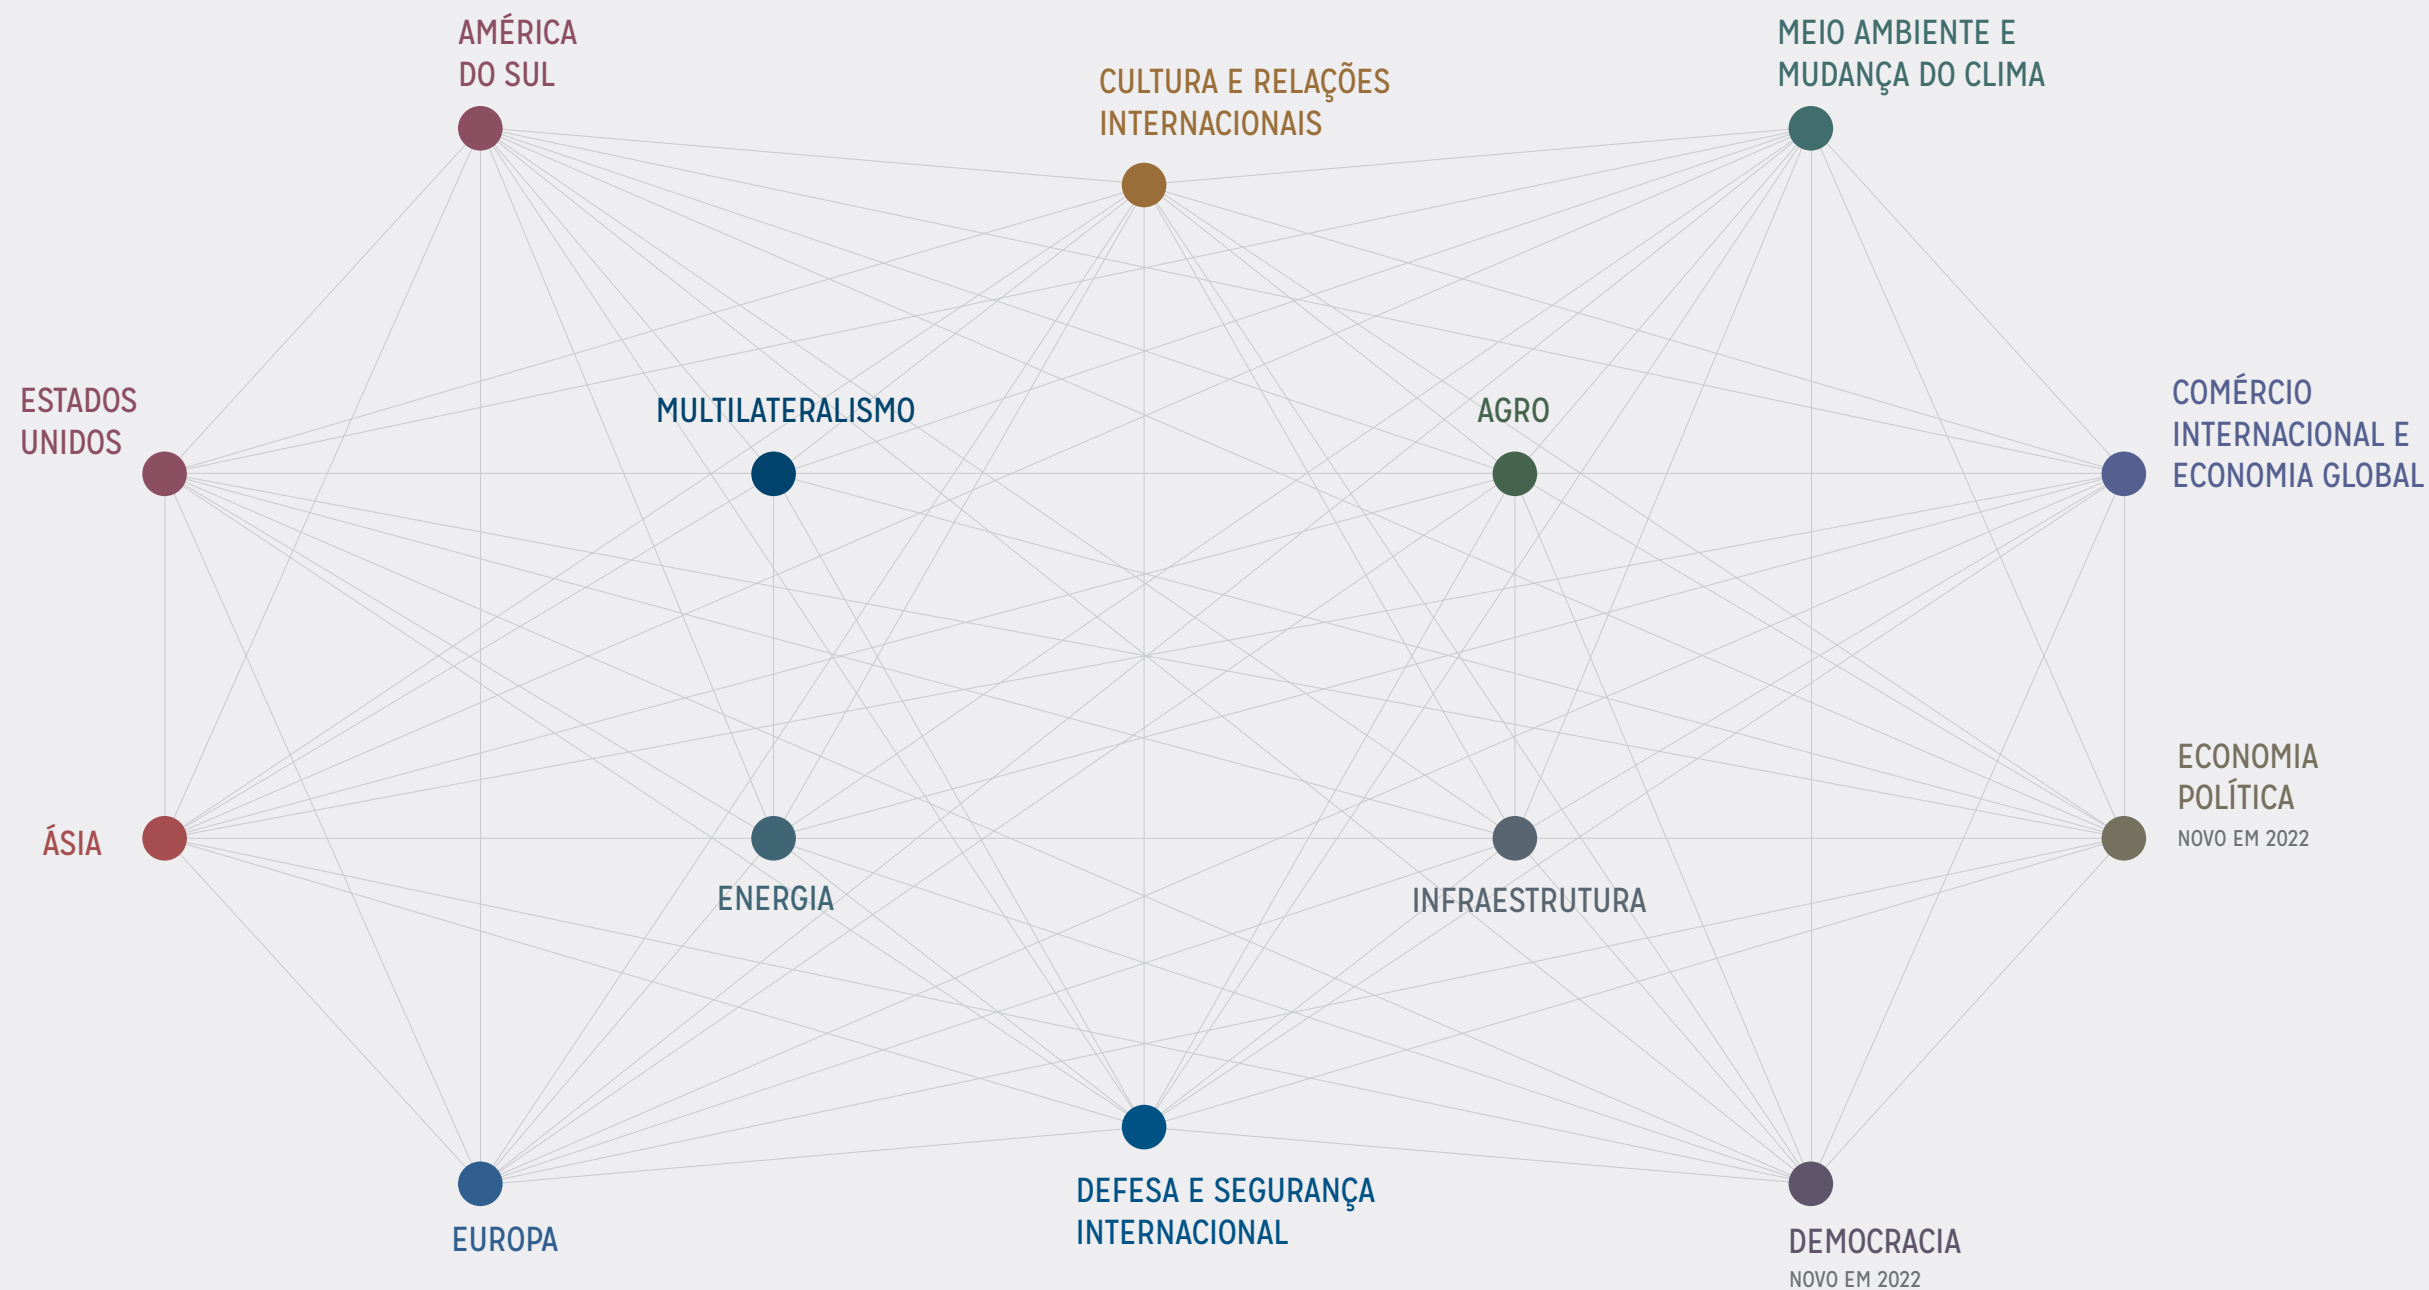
AMÉRICA DO SUL

CULTURA E RELAÇÕES INTERNACIONAIS

MEIO AMBIENTE E MUDANÇA DO CLIMA

ESTADOS UNIDOS

MULTILATERALISMO

AGRO

COMÉRCIO INTERNACIONAL E ECONOMIA GLOBAL

ECONOMIA POLÍTICA
NOVO EM 2022

ÁSIA

ENERGIA

INFRAESTRUTURA

EUROPA

DEFESA E SEGURANÇA INTERNACIONAL

DEMOCRACIA
NOVO EM 2022